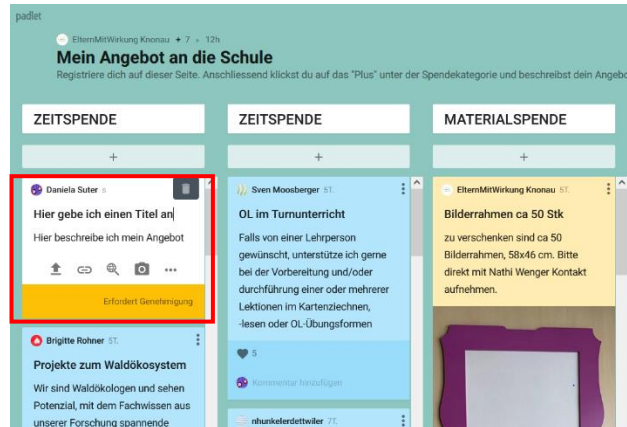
padlet

ElternMitWirkung Knonau ✦ 7 • 12h

Mein Angebot an die Schule

Registriere dich auf dieser Seite. Anschliessend klickst du auf das "Plus" unter der Spendekategorie und beschreibst dein Angebo

ZEITSPENDE

+

Daniela Suter s

Hier gebe ich einen Titel an

Hier beschreibe ich mein Angebot

Erfordert Genehmigung

Brigitte Rohner 5T.

Projekte zum Waldökosystem

Wir sind Waldökologen und sehen Potenzial, mit dem Fachwissen aus unserer Forschung spannende

ZEITSPENDE

+

Sven Moosberger 5T.

OL im Turnunterricht

Falls von einer Lehrperson gewünscht, unterstütze ich gerne bei der Vorbereitung und/oder durchführung einer oder mehrerer Lektionen im Kartenziechnen, -lesen oder OL-Übungsformen

5

Kommentar hinzufügen

nhunkelerdettwiler 7T.

MATERIALSPENDE

+

ElternMitWirkung Knonau 5T.

Bilderrahmen ca 50 Stk

zu verschenken sind ca 50 Bilderrahmen, 58x46 cm. Bitte direkt mit Nathi Wenger Kontakt aufnehmen.